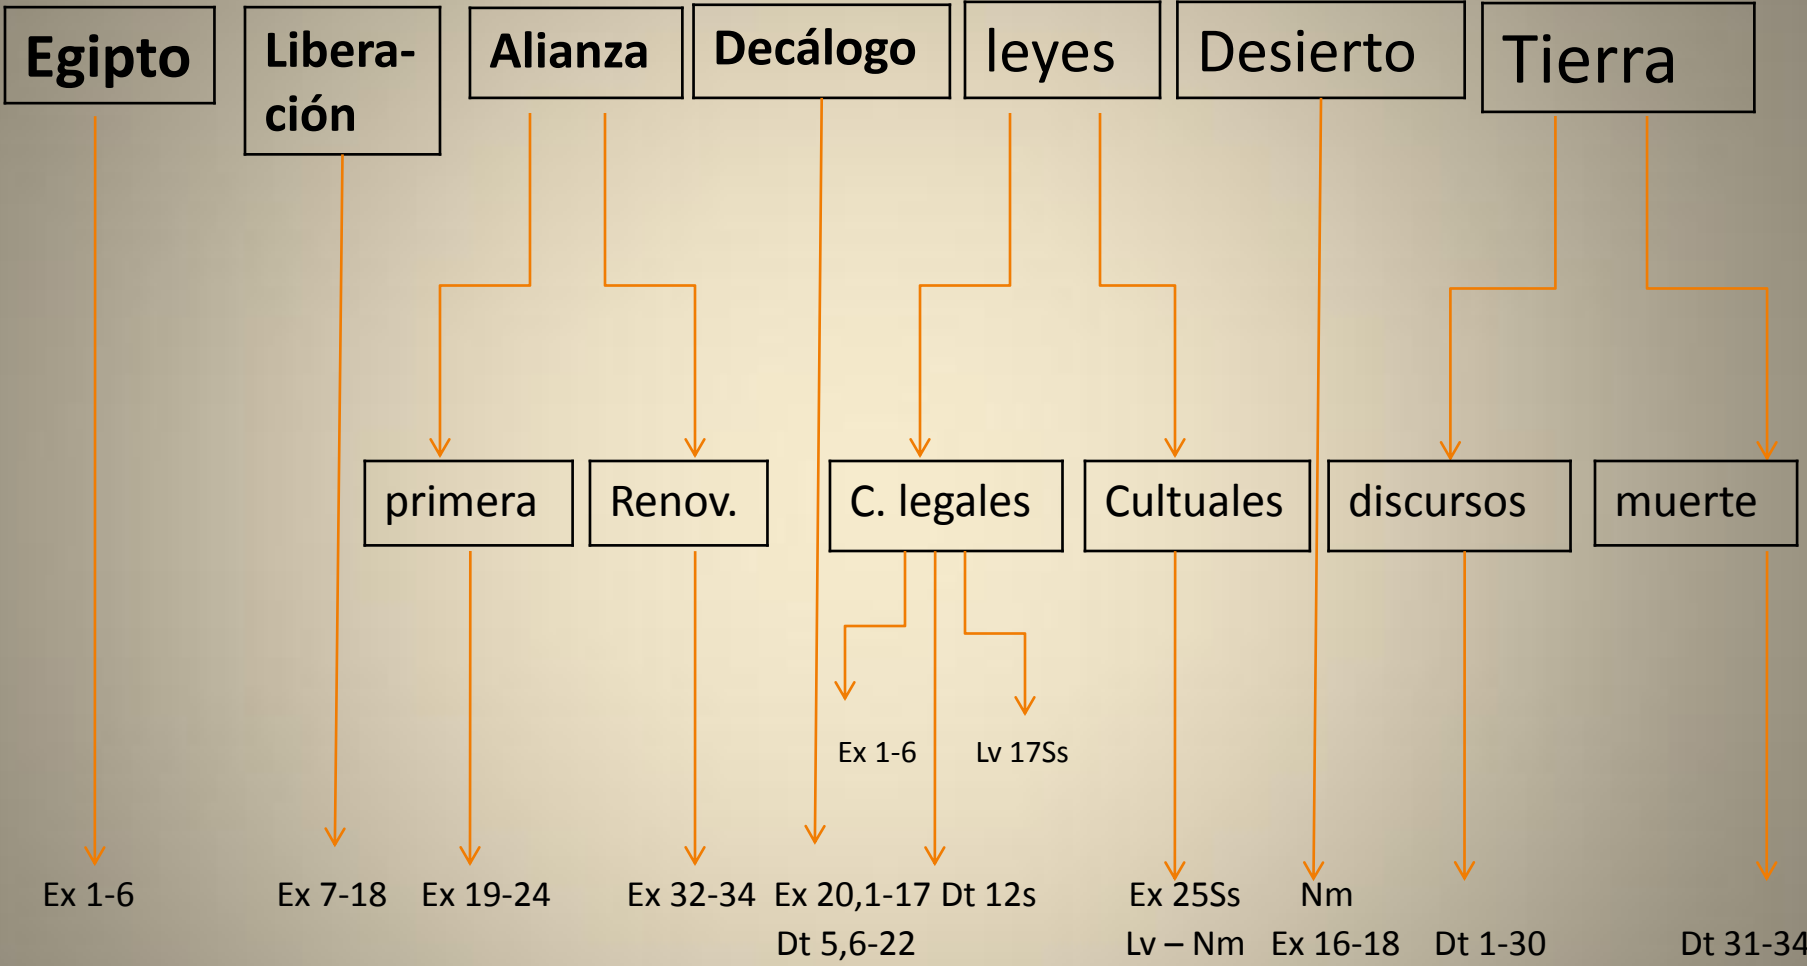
Egipto

Liberación

Alianza

Decálogo

leyes

Desierto

Tierra

primera

Renov.

C. legales

Cultuales

discursos

muerte

Ex 1-6

Lv 17Ss

Ex 1-6

Ex 7-18

Ex 19-24

Ex 32-34

Ex 20,1-17 Dt 5,6-22

Dt 12s

Ex 25Ss Lv – Nm

Nm Ex 16-18

Dt 1-30

Dt 31-34